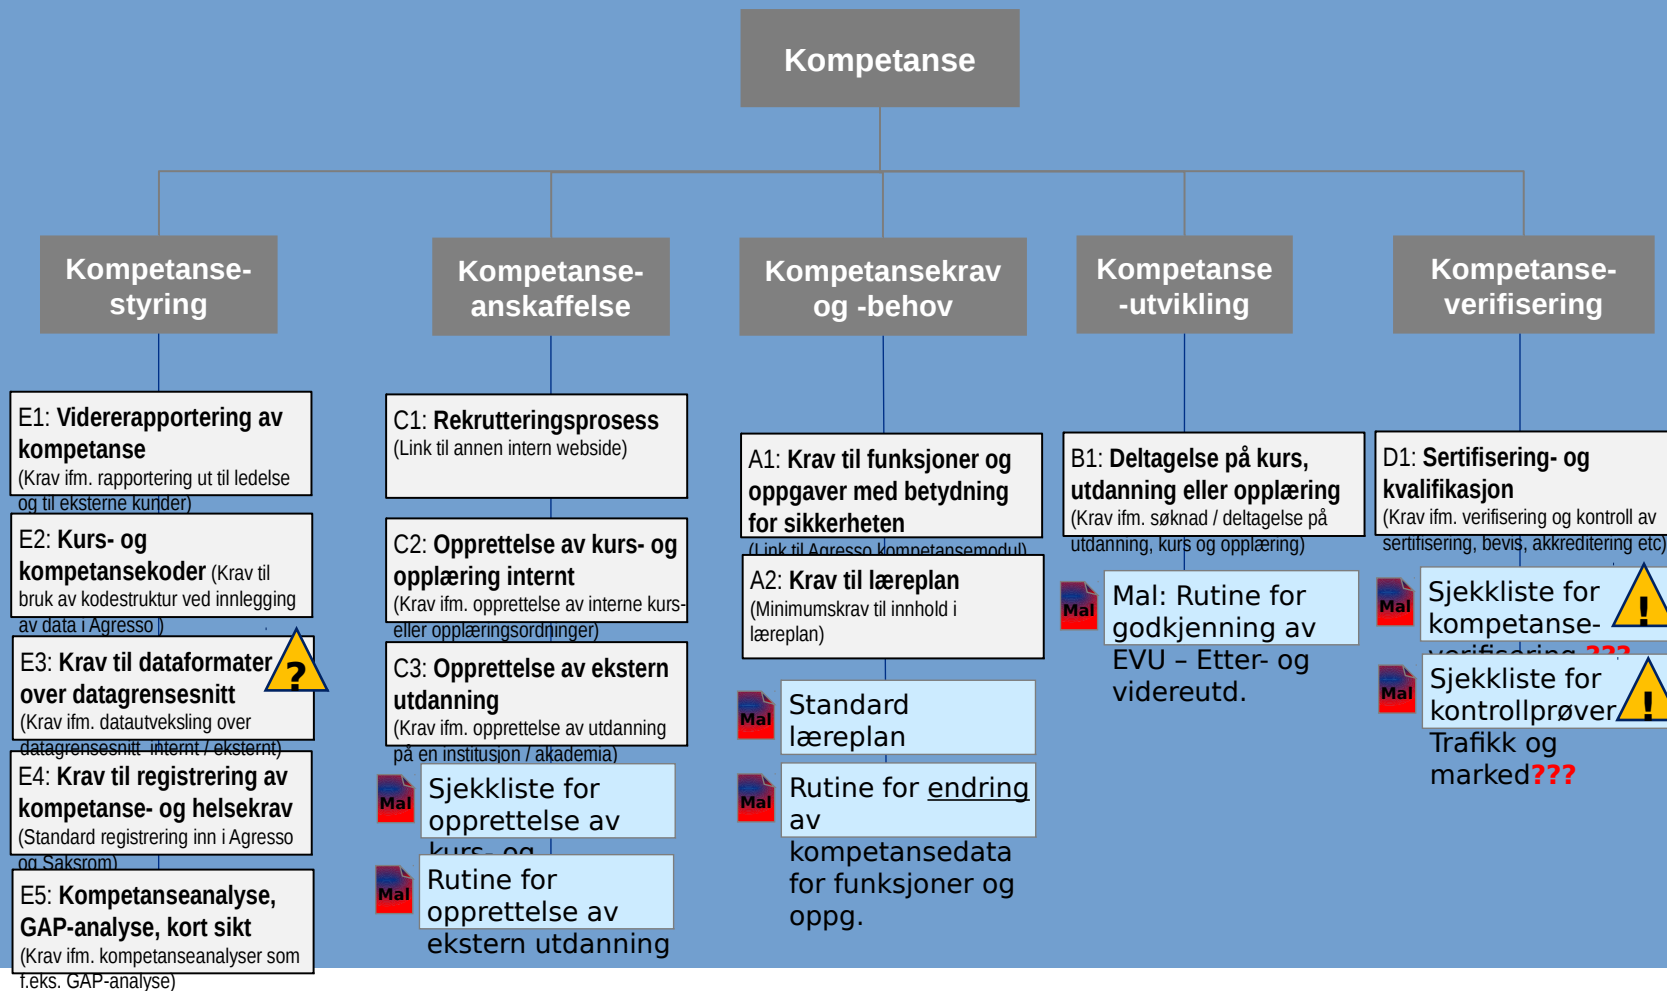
Kompetanse

Kompetansestyring

Kompetanseanskaffelse

Kompetansekrav og -behov

Kompetanse -utvikling

Kompetanseverifisering

E1: Viderapportering av kompetanse (Krav ifm. rapportering ut til ledelse og til eksterne kunder)

E2: Kurs- og kompetansekoder (Krav til bruk av kodestruktur ved innlegging av data i Agresso)

E3: Krav til dataformater over datagrensesnitt (Krav ifm. datautveksling over datagrensesnitt internt / eksternt)

E4: Krav til registrering av kompetanse- og helsekrav (Standard registrering inn i Agresso og Saksrom)

E5: Kompetanseanalyse, GAP-analyse, kort sikt (Krav ifm. kompetanseanalyser som f.eks. GAP-analyse)

C1: Rekrutteringsprosess (Link til annen intern webside)

C2: Opprettelse av kurs- og opplæring internt (Krav ifm. opprettelse av interne kurseller opplæringsordninger)

C3: Opprettelse av ekstern utdanning (Krav ifm. opprettelse av utdanning på en institusjon / akademia)

Mal Sjekkliste for opprettelse av kurs- og

Mal Rutine for opprettelse av ekstern utdanning

A1: Krav til funksjoner og oppgaver med betydning for sikkerheten (Link til Agresso kompetansemodul)

A2: Krav til læreplan (Minimumskrav til innhold i læreplan)

Mal Standard læreplan

Mal Rutine for endring av kompetansedata for funksjoner og oppg.

B1: Deltagelse på kurs, utdanning eller opplæring (Krav ifm. søknad / deltagelse på utdanning, kurs og opplæring)

Mal Mal: Rutine for godkjenning av EVU – Etter- og videreutd.

D1: Sertifisering- og kvalifikasjon (Krav ifm. verifisering og kontroll av sertifisering, bevis, akkreditering etc)

Mal Sjekkliste for kompetanseverifisering ???

Mal Sjekkliste for kontrollprøver Trafikk og marked???